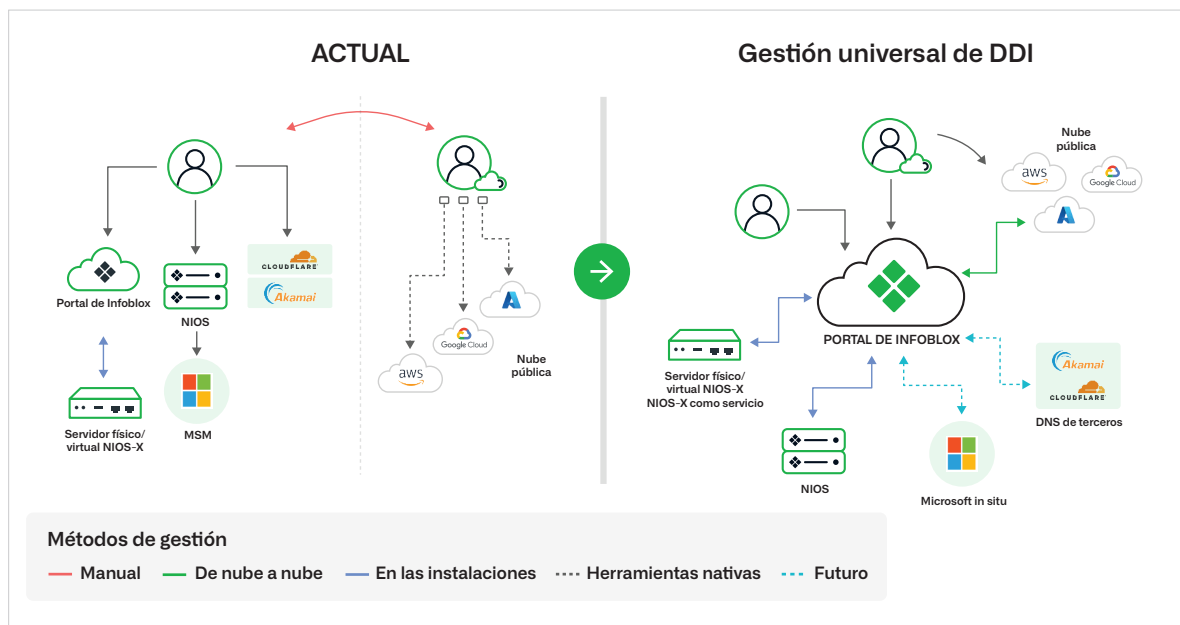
ACTUAL

Gestión universal de DDI

CLOUDFLARE

Akamai

Portal de Infoblox

NIOS

MSM

Servidor físico/ virtual NIOS-X

aws

Google Cloud

Nube pública

Nube pública

aws

Google Cloud

PORTAL DE INFOBLOX

Servidor físico/ virtual NIOS-X NIOS-X como servicio

NIOS

Microsoft in situ

Akamai

CLOUDFLARE

DNS de terceros

Métodos de gestión

Manual

De nube a nube

En las instalaciones

Herramientas nativas

Futuro